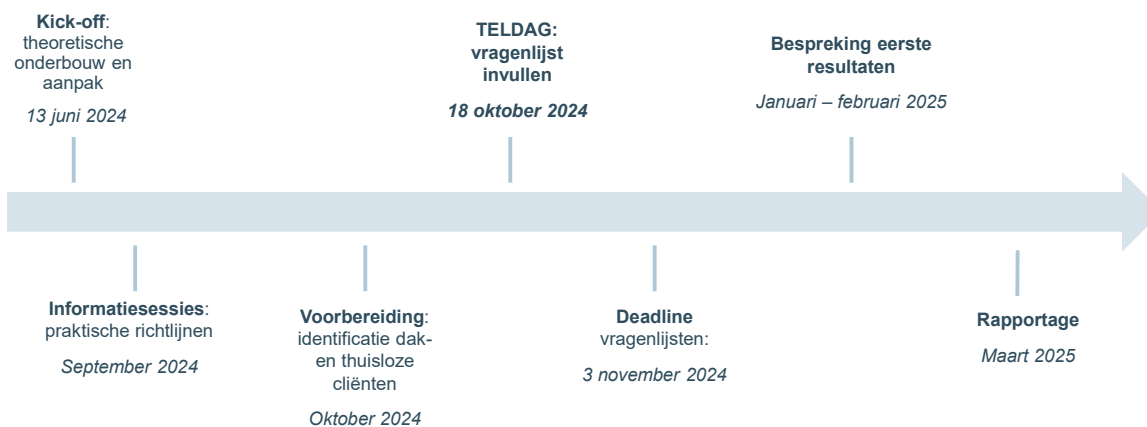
**Kick-off**: theoretische onderbouw en aanpak
*13 juni 2024*

**TELDAG: vragenlijst invullen**
***18 oktober 2024***

**Bespreking eerste resultaten**
*Januari – februari 2025*

**Informatiesessies**: praktische richtlijnen
*September 2024*

**Voorbereiding**: identificatie dak- en thuisloze cliënten
*Oktober 2024*

**Deadline** vragenlijsten:
*3 november 2024*

**Rapportage**
*Maart 2025*